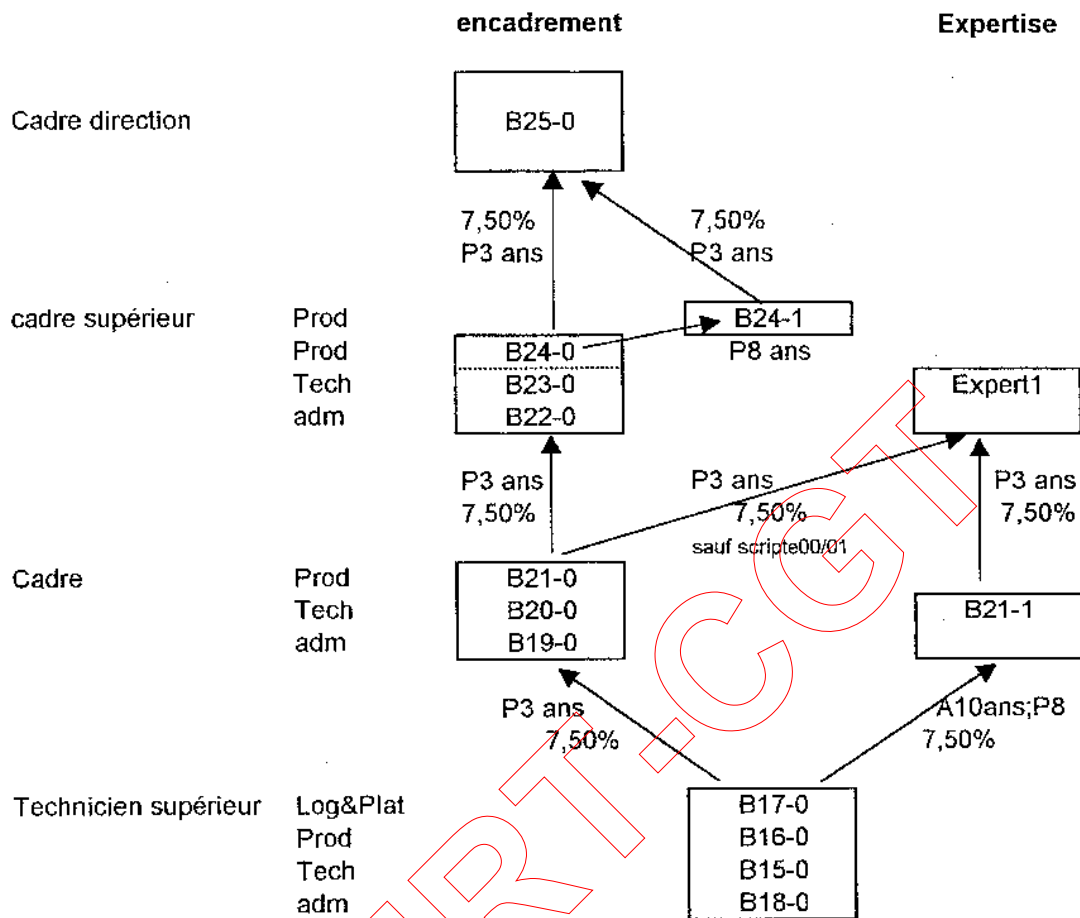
encadrement

Expertise

Cadre direction

B25-0

7,50%
P3 ans

7,50%
P3 ans

cadre supérieur

Prod
Prod
Tech
adm

B24-0
B23-0
B22-0

B24-1
P8 ans

Expert1

P3 ans
7,50%

P3 ans
7,50%
sauf scripte00/01

P3 ans
7,50%

Cadre

Prod
Tech
adm

B21-0
B20-0
B19-0

B21-1

P3 ans
7,50%

A10ans;P8
7,50%

Technicien supérieur

Log&Plat
Prod
Tech
adm

B17-0
B16-0
B15-0
B18-0

RT-CGT